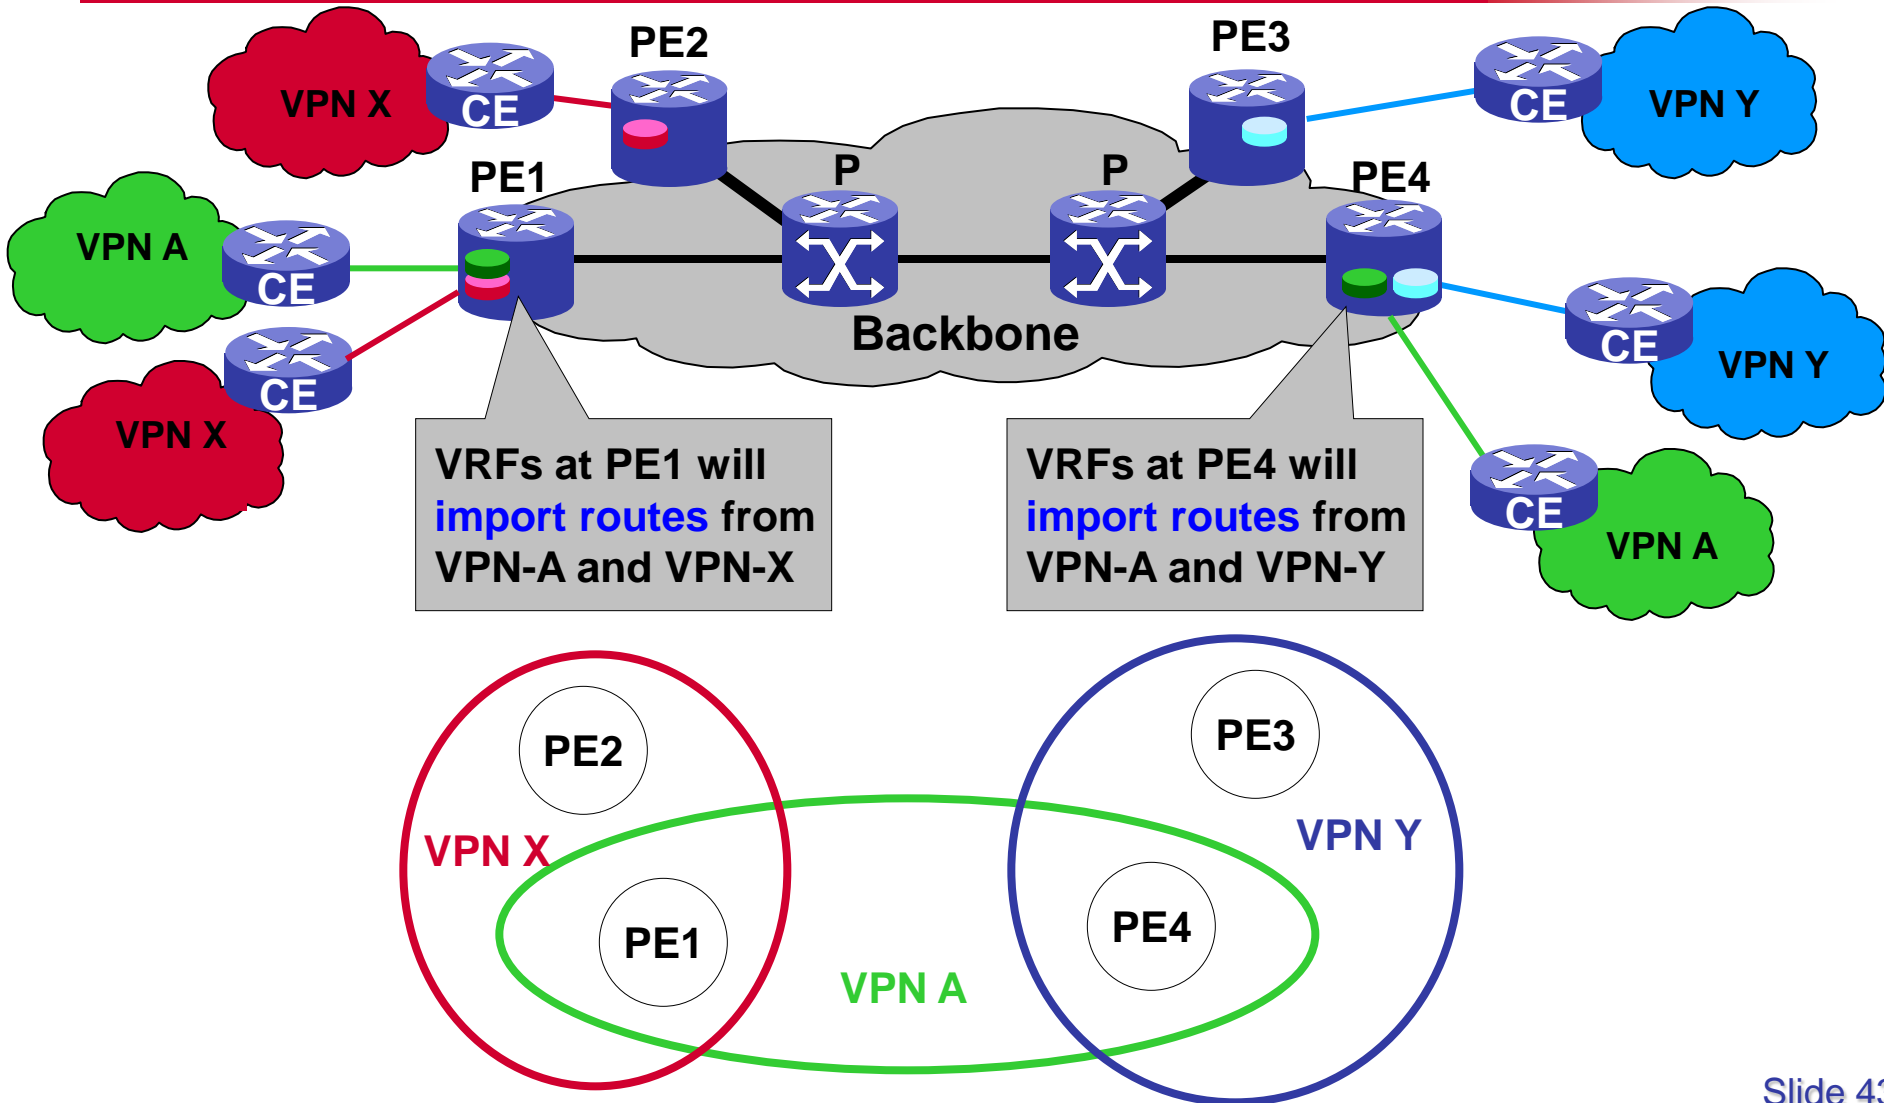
PE2

PE3

VPN X

CE

VPN Y

CE

PE1

P

P

PE4

VPN A

CE

CE

Backbone

CE

VPN Y

VPN X

CE

VRFs at PE1 will import routes from VPN-A and VPN-X

VRFs at PE4 will import routes from VPN-A and VPN-Y

CE

VPN A

PE2

PE3

VPN X

VPN Y

PE1

PE4

VPN A

Slide 4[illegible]